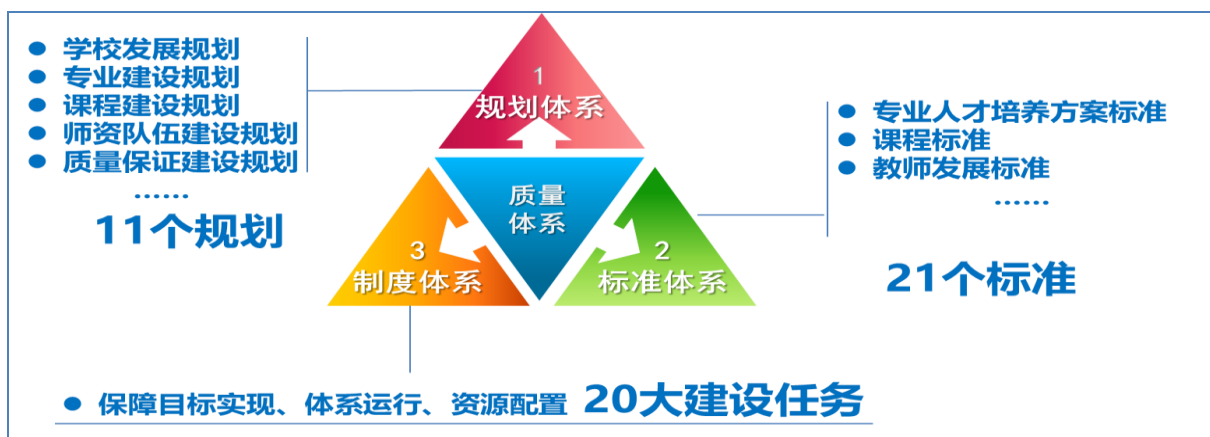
学校发展规划
专业建设规划
课程建设规划
师资队伍建设规划
质量保证建设规划
……
11个规划

1
规划体系

质量
体系

3
制度体系

2
标准体系

专业人才培养方案标准
课程标准
教师发展标准
……
21个标准

保障目标实现、体系运行、资源配置 20大建设任务